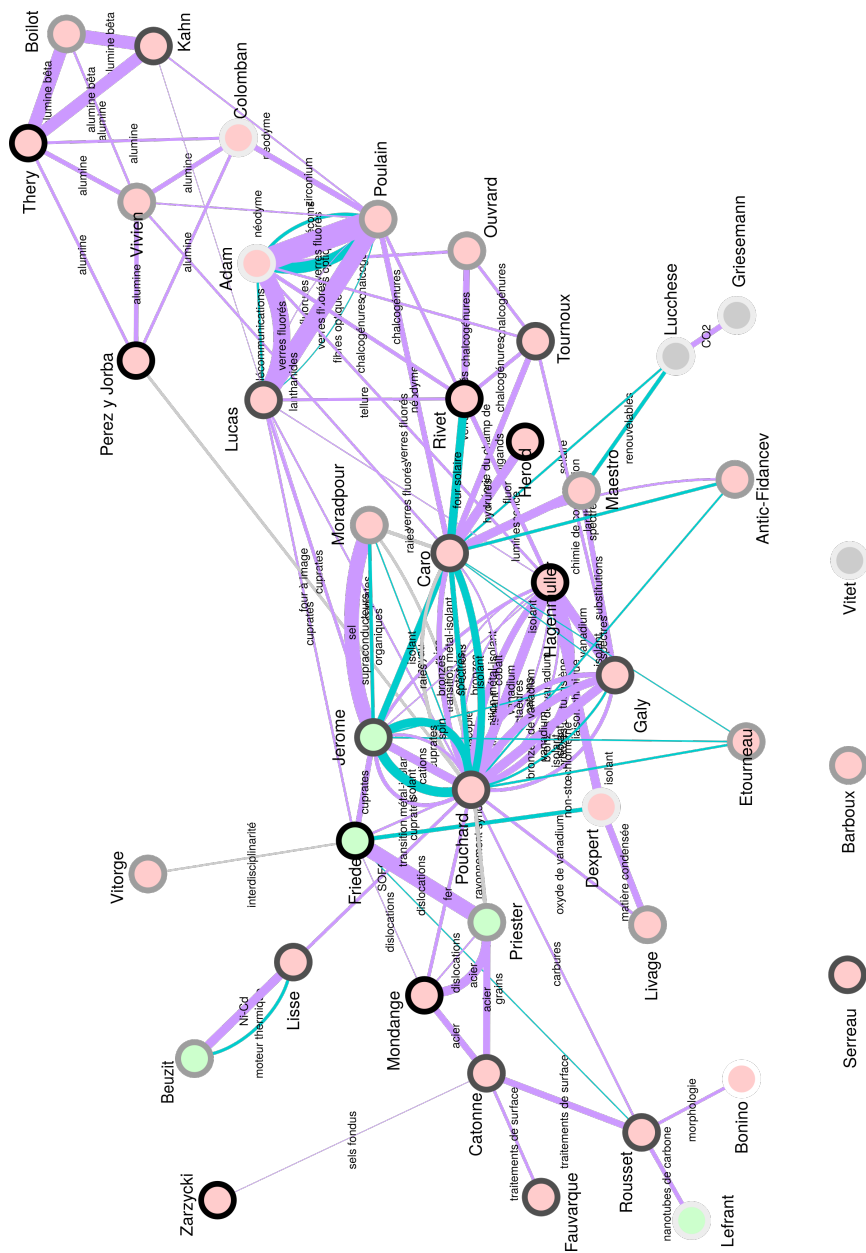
Boilot
Kahn
Colomban
Thery
alumine bêta
alumine bêta
alumine bêta
alumine
alumine
alumine
alumine
alumine
alumine
alumine
néodyme
Vivien
Poulain
zirconium
Adam
néodyme
Ouvrard
Perez y Jorba
Lucas
télécommunications
verres fluorés
lanthanides
fibres optiques
chalcogénures
chalcogénures
chalcogénures
Tournoux
tellure
néodyme
Rivet
verres fluorés
verres fluorés
four solaire
Herold
Lucchese
Griesemann
CO2
renouvelables
Maestro
Antic-Fidancev
Moradpour
Caro
cuprates
cuprates
four à image
sel
supraconducteurs
organiques
isolant
Hagenmuller
isolant
substitutions
chimie de
spectre
Galy
vanadium
bronzes
Vitet
Jerome
cuprates
cations
spin
Pouchard
transition métal-isolant
Etourneau
isolant
Dexpert
non-stoechiométrie
Barboux
Friedel
interdisciplinarité
Vitorge
SOF
dislocations
dislocations
fer
Priester
oxyde de vanadium
matière condensée
Livage
Lisse
Ni-Cd
moteur thermique
Beuzit
Mondange
dislocations
acier
grains
acier
acier
carbures
Catonne
traitements de surface
traitements de surface
Serreau
sels fondus
Zarzycki
Fauvarque
Rousset
morphologie
Bonino
nanotubes de carbone
Lefrant